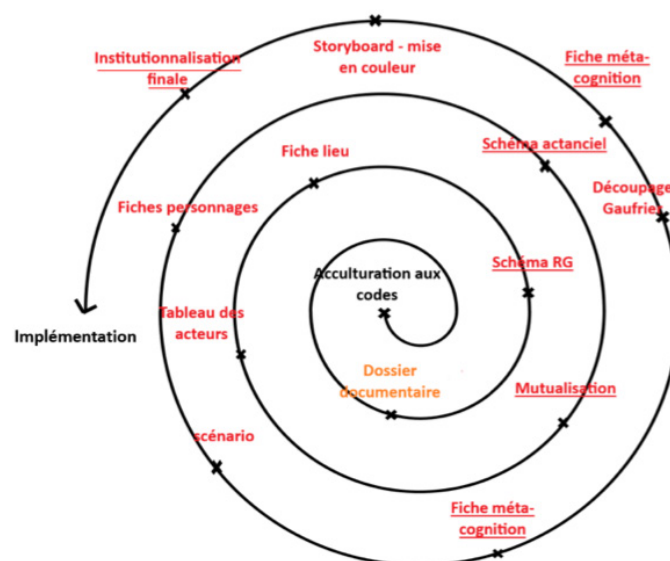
Acculturation aux codes

Dossier documentaire

Schéma RG

Mutualisation

Fiche lieu

Schéma actanciel

Tableau des acteurs

scénario

Fiches personnages

Fiche méta-cognition

Découpage Gaufries

Fiche méta-cognition

Storyboard - mise en couleur

Institutionnalisation finale

Implémentation